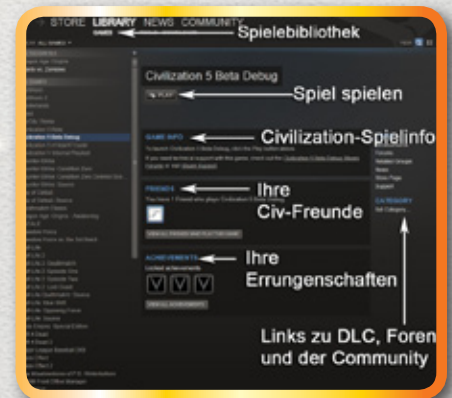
STORE LIBRARY NEWS COMMUNITY
GAMES
Spielebibliothek
Civilization 5 Beta Debug
PLAY
Spiel spielen
GAME INFO
Civilization-Spielinfo
FRIENDS
Ihre Civ-Freunde
ACHIEVEMENTS
Ihre Errungenschaften
CATEGORY
Links zu DLC, Foren und der Community